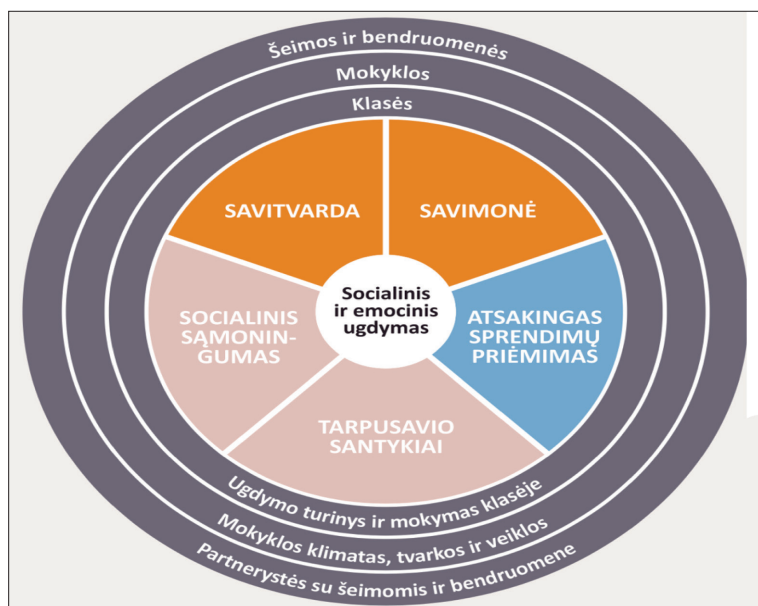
Šeimos ir bendruomenės
Mokyklos
Klasės

SAVITVARDA

SAVIMONĖ

Socialinis ir emocinis ugdymas

SOCIALINIS SĄMONINGUMAS

ATSAKINGAS SPRENDIMŲ PRIĖMIMAS

TARPUSAVIO SANTYKIAI

Ugdymo turinys ir mokymas klasėje
Mokyklos klimatas, tvarkos ir veiklos
Partnerystės su šeimomis ir bendruomene